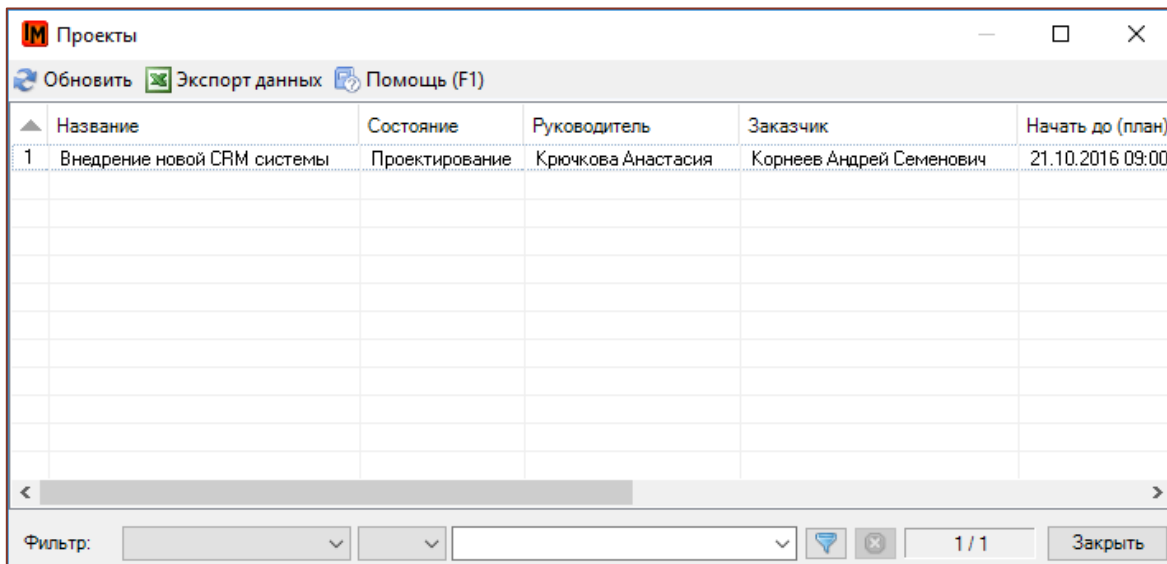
IM Проекты

Обновить Экспорт данных Помощь (F1)

| | Название | Состояние | Руководитель | Заказчик | Начать до (план) |
|---|---|---|---|---|---|
| 1 | Внедрение новой CRM системы | Проектирование | Крючкова Анастасия | Корнеев Андрей Семенович | 21.10.2016 09:00 |

Фильтр: 1 / 1 Закрыть